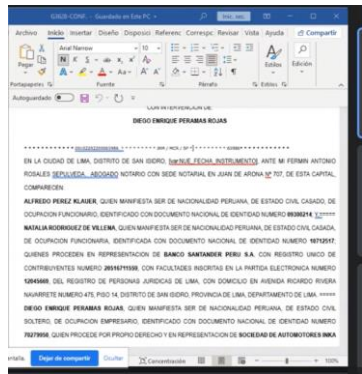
63828-CONF... - Guardado en este PC

Archivo Inicio Insertar Diseño Disposic Referenc Correspc Revisar Vista Ayuda Compartir

Pegar

Arial Narrow 10

Portapapeles Fuente Párrafo Estilos Edición

Autoguardado

CON INTERVENCION DE

DIEGO ENRIQUE PERAMAS ROJAS

EN LA CIUDAD DE LIMA, DISTRITO DE SAN ISIDRO, [var:NUE_FECHA_INSTRUMENTO], ANTE MI FERMIN ANTONIO ROSALES SEPULVEDA, ABOGADO NOTARIO CON SEDE NOTARIAL EN JUAN DE ARONA Nº 707, DE ESTA CAPITAL, COMPARECEN:

ALFREDO PEREZ KLAUER, QUIEN MANIFIESTA SER DE NACIONALIDAD PERUANA, DE ESTADO CIVIL CASADO, DE OCUPACION FUNCIONARIO, IDENTIFICADO CON DOCUMENTO NACIONAL DE IDENTIDAD NUMERO 09398214. Y ====== NATALIA RODRIGUEZ DE VILLENA, QUIEN MANIFIESTA SER DE NACIONALIDAD PERUANA, DE ESTADO CIVIL CASADA, DE OCUPACION FUNCIONARIA, IDENTIFICADA CON DOCUMENTO NACIONAL DE IDENTIDAD NUMERO 10712517; QUIENES PROCEDEN EN REPRESENTACION DE BANCO SANTANDER PERU S.A. CON REGISTRO UNICO DE CONTRIBUYENTES NUMERO 20516711559, CON FACULTADES INSCRITAS EN LA PARTIDA ELECTRONICA NUMERO 12045669, DEL REGISTRO DE PERSONAS JURIDICAS DE LIMA, CON DOMICILIO EN AVENIDA RICARDO RIVERA NAVARRETE NUMERO 475, PISO 14, DISTRITO DE SAN ISIDRO, PROVINCIA DE LIMA, DEPARTAMENTO DE LIMA. ====== DIEGO ENRIQUE PERAMAS ROJAS, QUIEN MANIFIESTA SER DE NACIONALIDAD PERUANA, DE ESTADO CIVIL SOLTERO, DE OCUPACION EMPRESARIO, IDENTIFICADO CON DOCUMENTO NACIONAL DE IDENTIDAD NUMERO 70279956, QUIEN PROCEDE POR PROPIO DERECHO Y EN REPRESENTACION DE SOCIEDAD DE AUTOMOTORES INKA

Dejar de compartir Ocultar

Concentración 100%